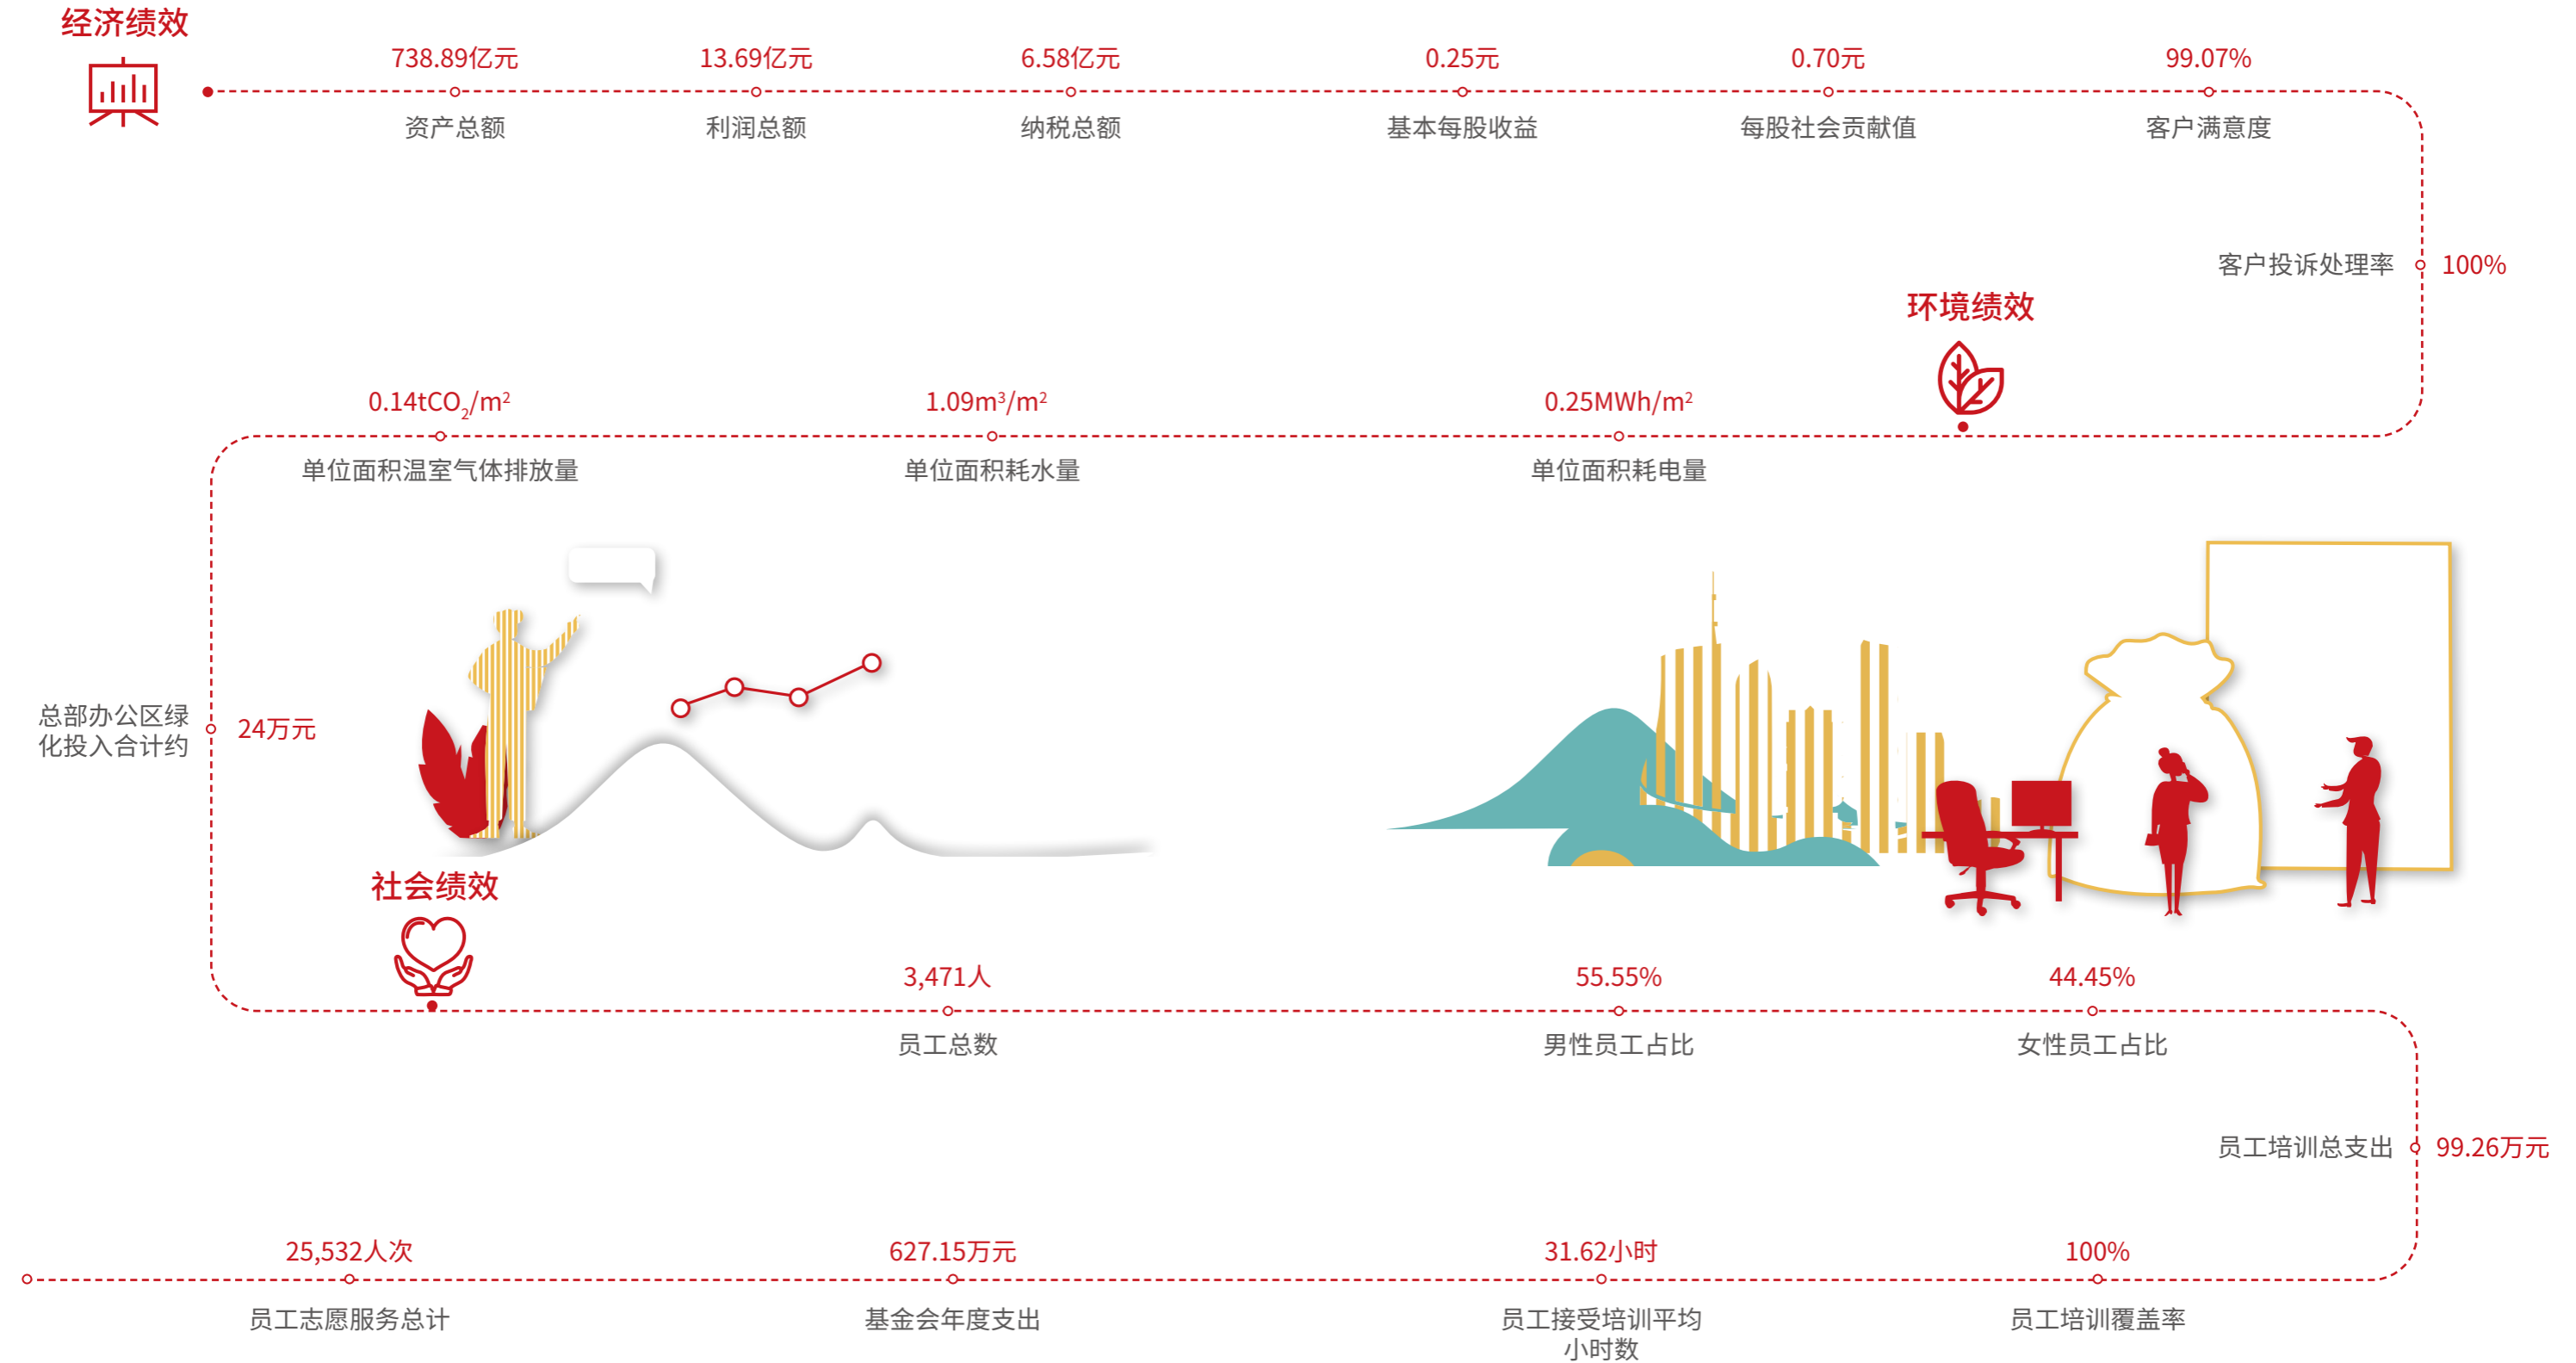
经济绩效

738.89亿元
资产总额

13.69亿元
利润总额

6.58亿元
纳税总额

0.25元
基本每股收益

0.70元
每股社会贡献值

99.07%
客户满意度

客户投诉处理率 100%

环境绩效

$0.14tCO_2/m^2$
单位面积温室气体排放量

$1.09m^3/m^2$
单位面积耗水量

$0.25MWh/m^2$
单位面积耗电量

总部办公区绿化投入合计约 24万元

社会绩效

3,471人
员工总数

55.55%
男性员工占比

44.45%
女性员工占比

员工培训总支出 99.26万元

25,532人次
员工志愿服务总计

627.15万元
基金会年度支出

31.62小时
员工接受培训平均小时数

100%
员工培训覆盖率